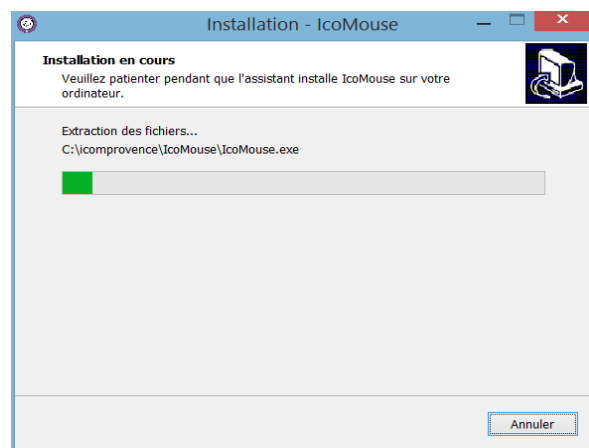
Installation - IcoMouse

Installation en cours

Veuillez patienter pendant que l'assistant installe IcoMouse sur votre ordinateur.

Extraction des fichiers...

C:\icomprovence\IcoMouse\IcoMouse.exe

Annuler